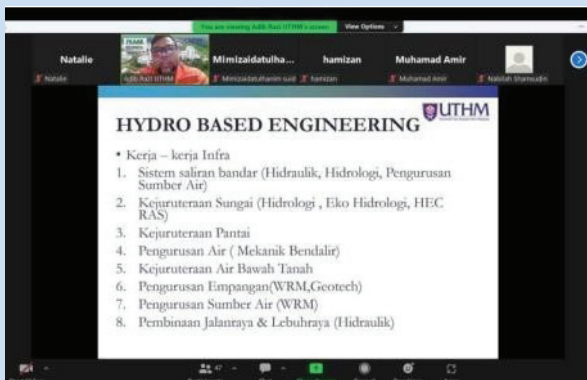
You are viewing Adib Razi UTHM's screen   View Options

Natalie
Natalie
Adib Razi UTHM
Mimizaidatulha...
Mimizaidatulhanim said
hamizan
hamizan
Muhamad Amir
Muhamad Amir
Nabilah Shamsudin

UTHM

HYDRO BASED ENGINEERING

• Kerja – kerja Infra
1. Sistem saliran bandar (Hidraulik, Hidrologi, Pengurusan Sumber Air)
2. Kejuruteraan Sungai (Hidrologi , Eko Hidrologi, HEC RAS)
3. Kejuruteraan Pantai
4. Pengurusan Air ( Mekanik Bendalir)
5. Kejuruteraan Air Bawah Tanah
6. Pengurusan Empangan(WRM,Geotech)
7. Pengurusan Sumber Air (WRM)
8. Pembinaan Jalanraya & Lebuhraya (Hidraulik)

47